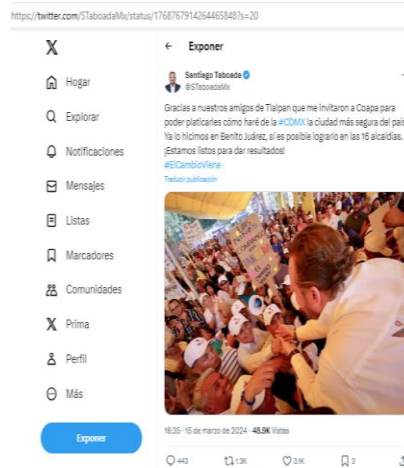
https://twitter.com/STaboadaMx/status/1768767914264465848?s=20

X

Hogar

Explorar

Notificaciones

Mensajes

Listas

Marcadores

Comunidades

Prima

Perfil

Más

Exponer

← Exponer

Santiago Taboada
@STaboadaMx

Gracias a nuestros amigos de Tlalpan que me invitaron a Coapa para poder platicarles cómo haré de la #CDMX la ciudad más segura del país. Ya lo hicimos en Benito Juárez, sí es posible lograrlo en las 16 alcaldías. ¡Estamos listos para dar resultados!
#ElCambioViene
Traducir publicación

16:35 · 15 de marzo de 2024 · 49.9K Vistas

443 1.3K 3.9K 3